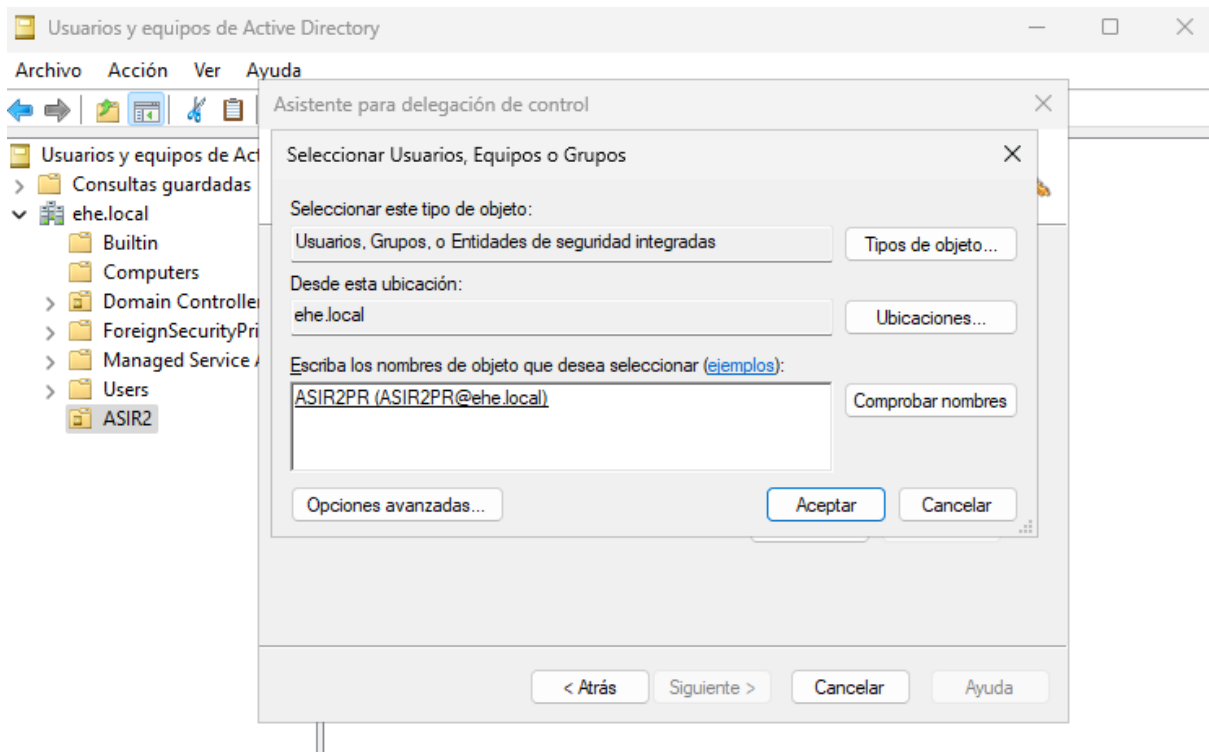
Usuarios y equipos de Active Directory

Archivo Acción Ver Ayuda

Usuarios y equipos de Act
Consultas guardadas
ehe.local
Builtin
Computers
Domain Controller
ForeignSecurityPri
Managed Service A
Users
ASIR2

Asistente para delegación de control

Seleccionar Usuarios, Equipos o Grupos

Seleccionar este tipo de objeto:
Usuarios, Grupos, o Entidades de seguridad integradas
Tipos de objeto...

Desde esta ubicación:
ehe.local
Ubicaciones...

Escriba los nombres de objeto que desea seleccionar (ejemplos):
ASIR2PR (ASIR2PR@ehe.local)
Comprobar nombres

Opciones avanzadas...
Aceptar
Cancelar

< Atrás
Siguiente >
Cancelar
Ayuda